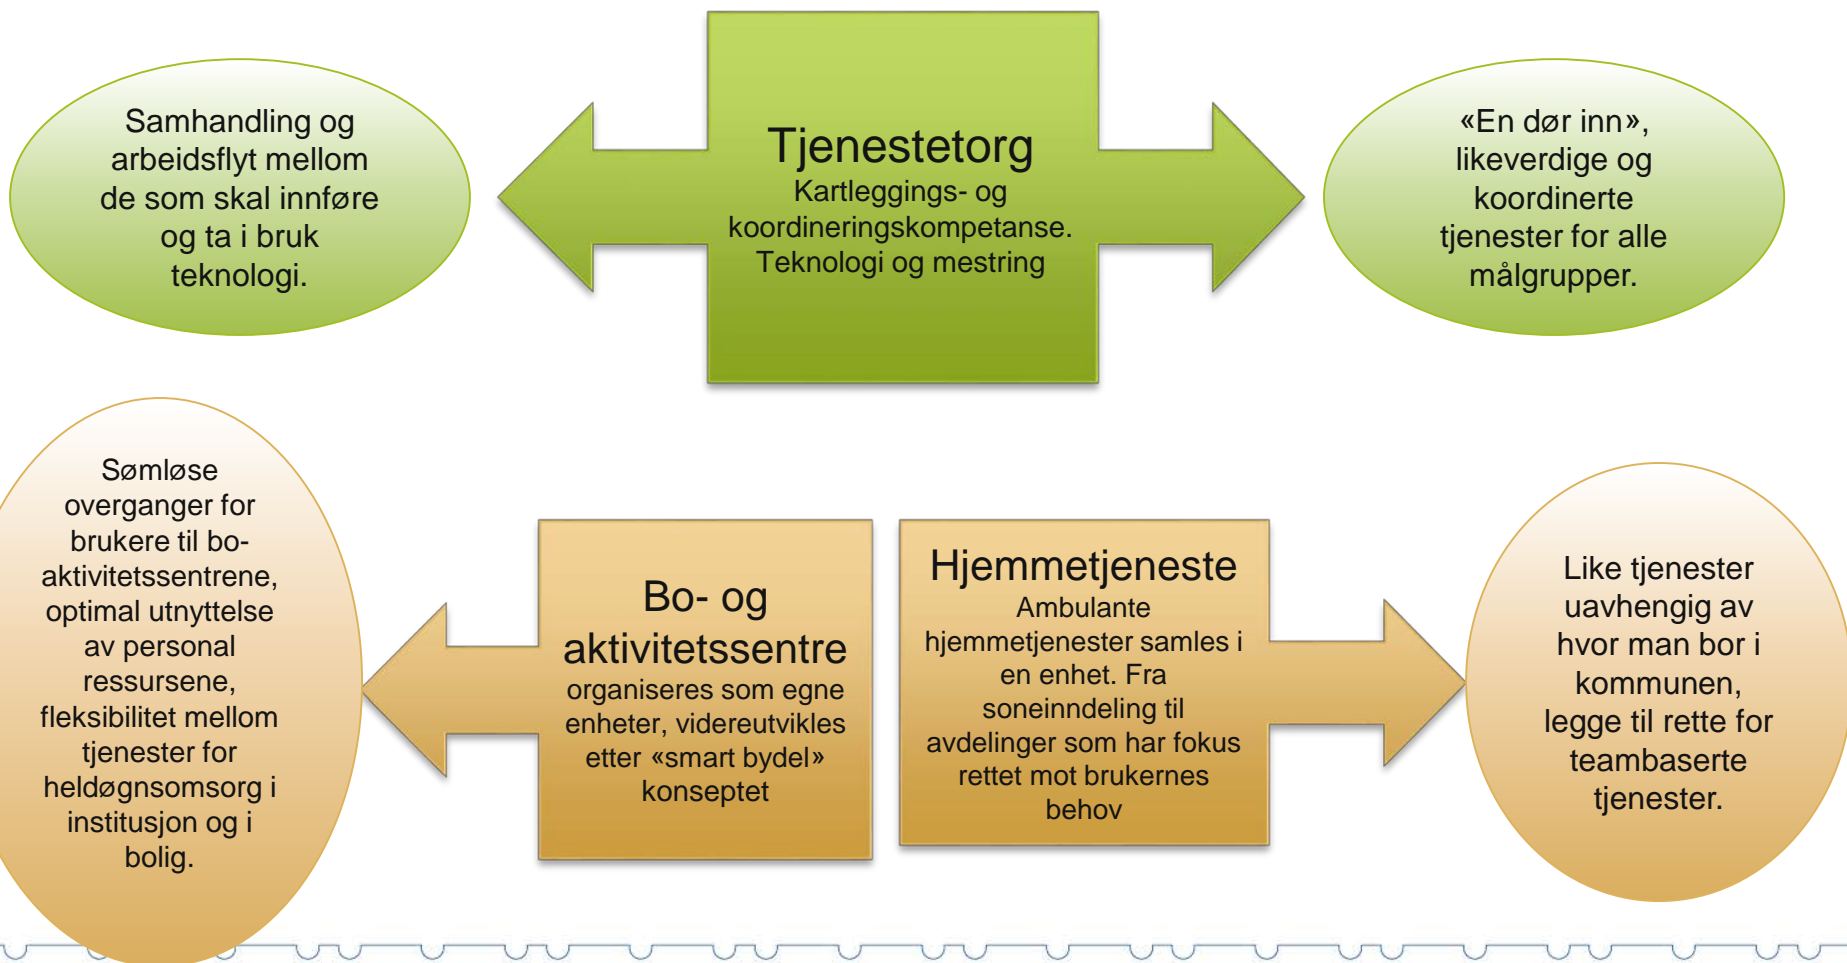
Samhandling og arbeidsflyt mellom de som skal innføre og ta i bruk teknologi.

Tjenestetorg
Kartleggings- og koordineringskompetanse. Teknologi og mestring

«En dør inn», likeverdige og koordinerte tjenester for alle målgrupper.

Sømløse overganger for brukere til bo-aktivitetssentrene, optimal utnyttelse av personal ressursene, fleksibilitet mellom tjenester for heldøgnsomsorg i institusjon og i bolig.

Bo- og aktivitetssentre
organiseres som egne enheter, videreutvikles etter «smart bydel» konseptet

Hjemmetjeneste
Ambulante hjemmetjenester samles i en enhet. Fra soneinndeling til avdelinger som har fokus rettet mot brukernes behov

Like tjenester uavhengig av hvor man bor i kommunen, legge til rette for teambaserte tjenester.